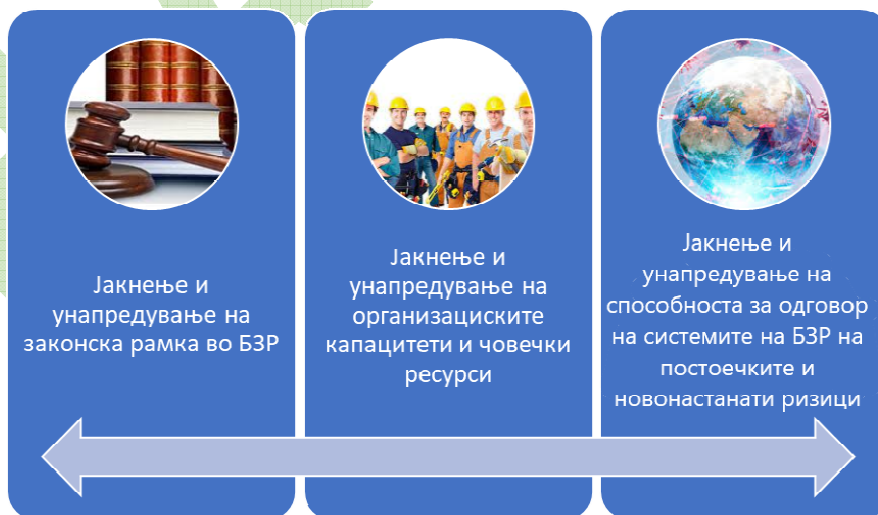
Јакнење и унапредување на законска рамка во БЗР

Јакнење и унапредување на организациските капацитети и човечки ресурси

Јакнење и унапредување на способноста за одговор на системите на БЗР на постоечките и новонастанати ризици